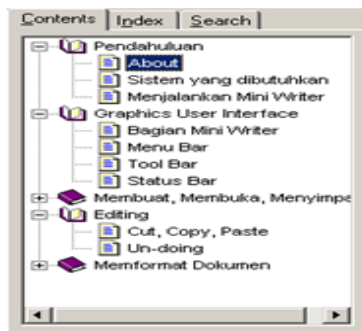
Contents | Index | Search

Pendahuluan
About
Sistem yang dibutuhkan
Menjalankan Mini Writer
Graphics User Interface
Bagian Mini Writer
Menu Bar
Tool Bar
Status Bar
Membuat, Membuka, Menyimpa
Editing
Cut, Copy, Paste
Un-doing
Memformat Dokumen